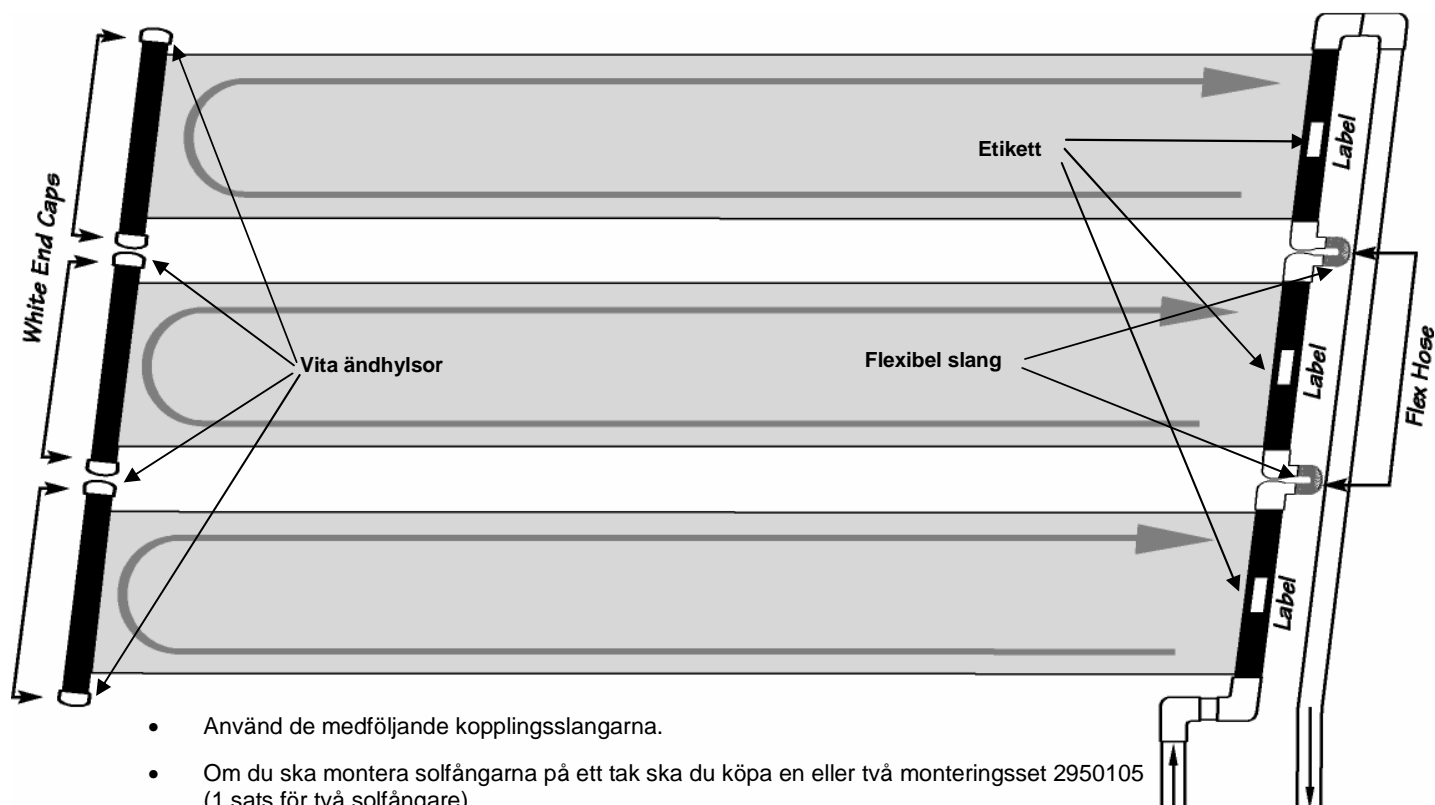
White End Caps

Vita ändhylsor

Etikett

Label

Flexibel slang

Label

Flex Hose

Label

- Använd de medföljande kopplingsslangarna.
- Om du ska montera solfångarna på ett tak ska du köpa en eller två monteringsset 2950105 (1 sats för två solfångare)